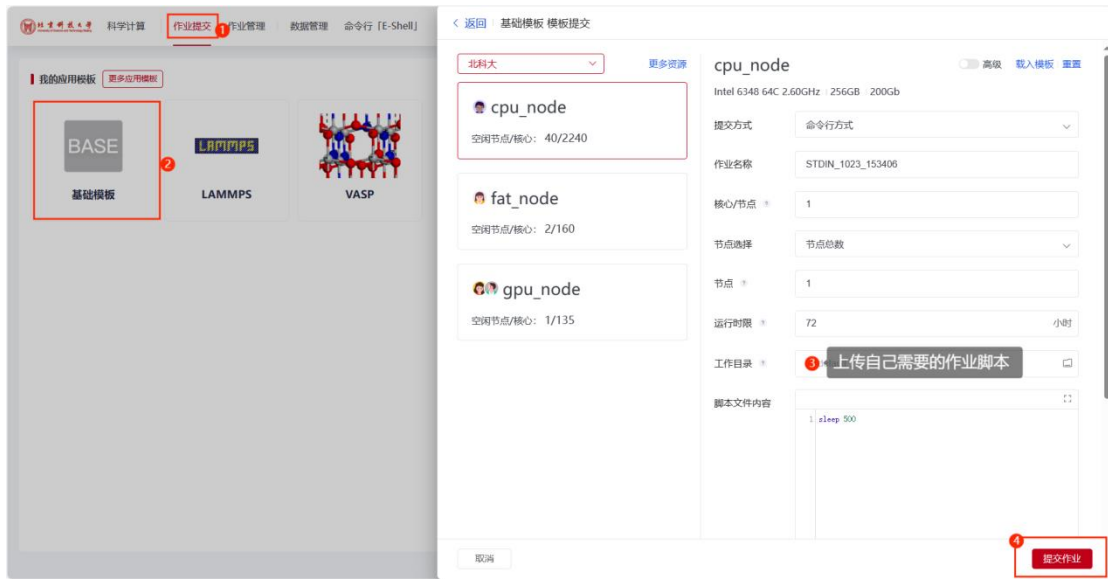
北京科技大学 科学计算 作业提交 1 作业管理 数据管理 命令行「E-Shell」

我的应用模板 更多应用模板

BASE
2
基础模板

LAMMPS
LAMMPS

VASP

< 返回 基础模板 模板提交

北科大
更多资源

cpu_node
空闲节点/核心：40/2240

fat_node
空闲节点/核心：2/160

gpu_node
空闲节点/核心：1/135

cpu_node
高级 载入模板 重置
Intel 6348 64C 2.60GHz | 256GB | 200Gb

提交方式 命令行方式
作业名称 STDIN_1023_153406
核心/节点 1
节点选择 节点总数
节点 1
运行时限 72 小时
工作目录 3 上传自己需要的作业脚本
脚本文件内容
1 sleep 500

取消
4
提交作业